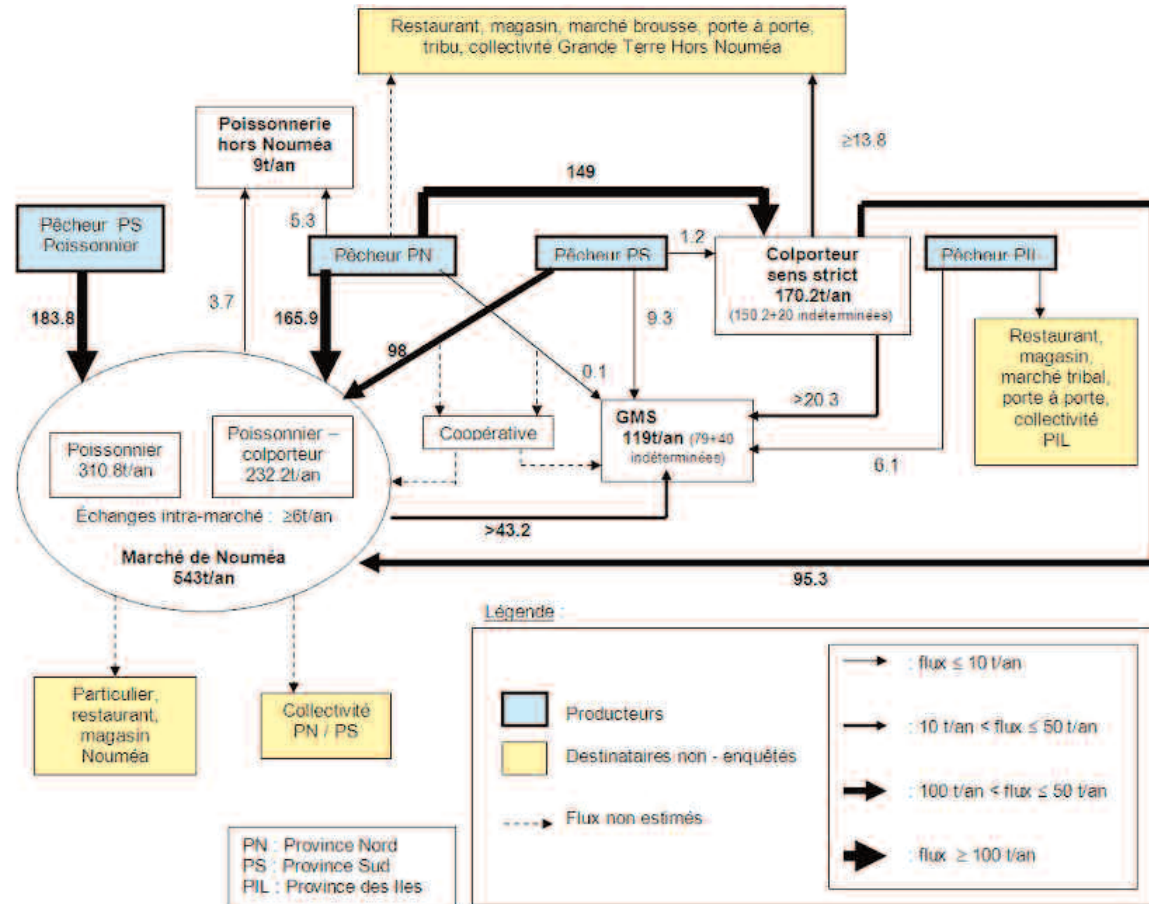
Restaurant, magasin, marché brousse, porte à porte, tribu, collectivité Grande Terre Hors Nouméa

Poissonnerie hors Nouméa 9t/an

149

≥13.8

Pêcheur PS Poissonnier

5.3

Pêcheur PN

Pêcheur PS

1.2

Colporteur sens strict 170.2t/an (150.2+20 indéterminées)

Pêcheur PIL

183.8

3.7

165.9

9.3

Restaurant, magasin, marché tribal, porte à porte, collectivité PIL

98

0.1

>20.3

Poissonnier 310.8t/an

Poissonnier – colporteur 232.2t/an

Coopérative

GMS 119t/an (79+40 indéterminées)

6.1

Échanges intra-marché : ≥6t/an

>43.2

Marché de Nouméa 543t/an

95.3

Légende :

Particulier, restaurant, magasin Nouméa

Collectivité PN / PS

Producteurs

Destinataires non - enquêtés

Flux non estimés

: flux ≤ 10 t/an

: 10 t/an < flux ≤ 50 t/an

: 100 t/an < flux ≤ 50 t/an

: flux ≥ 100 t/an

PN : Province Nord
PS : Province Sud
PIL : Province des Iles